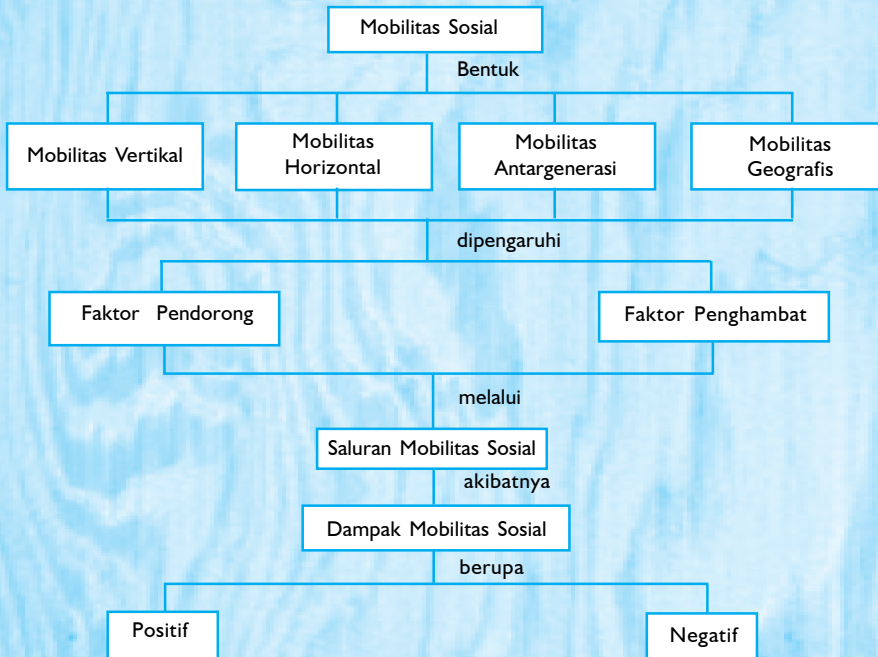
Mobilitas Sosial

Bentuk

Mobilitas Vertikal

Mobilitas Horizontal

Mobilitas Antargenerasi

Mobilitas Geografis

dipengaruhi

Faktor Pendorong

Faktor Penghambat

melalui

Saluran Mobilitas Sosial

akibatnya

Dampak Mobilitas Sosial

berupa

Positif

Negatif